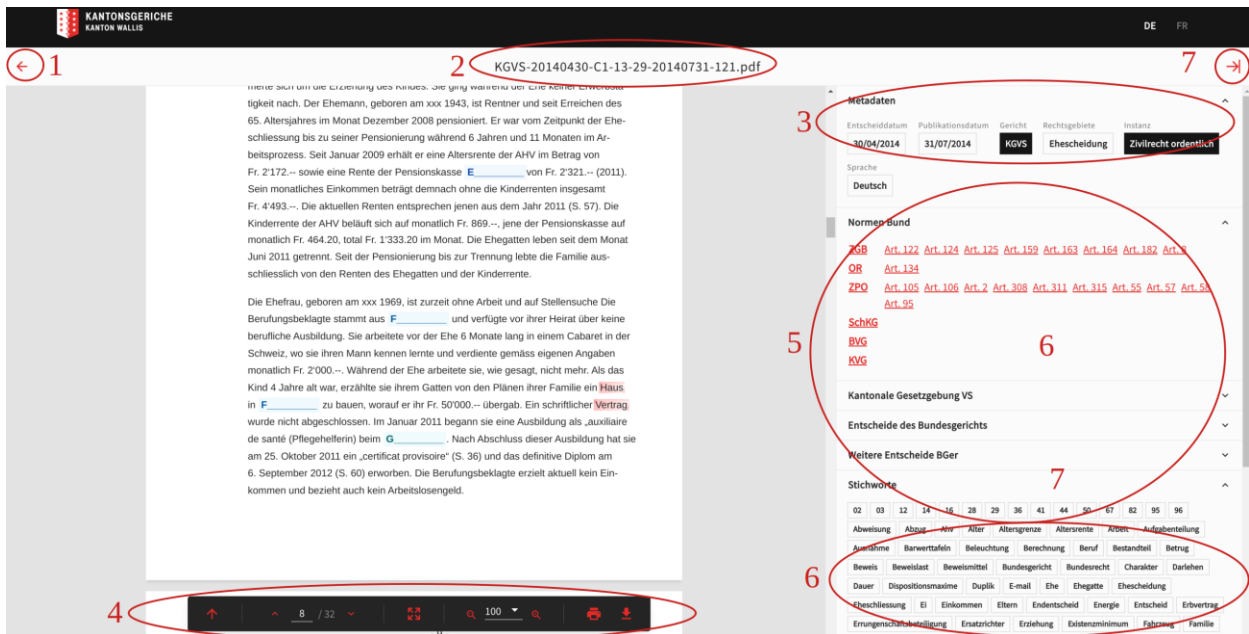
KANTONSGERICHE
KANTON WALLIS

DE FR

1 2 KGVS-20140430-C1-13-29-20140731-121.pdf 7

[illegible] tigkeit nach. Der Ehemann, geboren am xxx 1943, ist Rentner und seit Erreichen des 65. Altersjahres im Monat Dezember 2008 pensioniert. Er war vom Zeitpunkt der Eheschliessung bis zu seiner Pensionierung während 6 Jahren und 11 Monaten im Arbeitsprozess. Seit Januar 2009 erhält er eine Altersrente der AHV im Betrag von Fr. 2'172.-- sowie eine Rente der Pensionskasse E_________ von Fr. 2'321.-- (2011). Sein monatliches Einkommen beträgt demnach ohne die Kinderrenten insgesamt Fr. 4'493.--. Die aktuellen Renten entsprechen jenen aus dem Jahr 2011 (S. 57). Die Kinderrente der AHV beläuft sich auf monatlich Fr. 869.--, jene der Pensionskasse auf monatlich Fr. 464.20, total Fr. 1'333.20 im Monat. Die Ehegatten leben seit dem Monat Juni 2011 getrennt. Seit der Pensionierung bis zur Trennung lebte die Familie ausschliesslich von den Renten des Ehegatten und der Kinderrente.

Die Ehefrau, geboren am xxx 1969, ist zurzeit ohne Arbeit und auf Stellensuche Die Berufungsbeklagte stammt aus F_________ und verfügte vor ihrer Heirat über keine berufliche Ausbildung. Sie arbeitete vor der Ehe 6 Monate lang in einem Cabaret in der Schweiz, wo sie ihren Mann kennen lernte und verdiente gemäss eigenen Angaben monatlich Fr. 2'000.--. Während der Ehe arbeitete sie, wie gesagt, nicht mehr. Als das Kind 4 Jahre alt war, erzählte sie ihrem Gatten von den Plänen ihrer Familie ein Haus in F_________ zu bauen, worauf er ihr Fr. 50'000.-- übergab. Ein schriftlicher Vertrag wurde nicht abgeschlossen. Im Januar 2011 begann sie eine Ausbildung als „auxiliaire de santé (Pflegehelferin) beim G_________. Nach Abschluss dieser Ausbildung hat sie am 25. Oktober 2011 ein „certificat provisoire" (S. 36) und das definitive Diplom am 6. September 2012 (S. 60) erworben. Die Berufungsbeklagte erzielt aktuell kein Einkommen und bezieht auch kein Arbeitslosengeld.

4 8 / 32 100

3 Metadaten
Entscheiddatum 30/04/2014 Publikationsdatum 31/07/2014 Gericht KGVS Rechtsgebiete Ehescheidung Instanz Zivilrecht ordentlich
Sprache Deutsch

Normen Bund
ZGB Art. 122 Art. 124 Art. 125 Art. 159 Art. 163 Art. 164 Art. 182 Art. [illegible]
OR Art. 134
ZPO Art. 105 Art. 106 Art. 2 Art. 308 Art. 311 Art. 315 Art. 55 Art. 57 Art. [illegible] Art. 95
SchKG
BVG
KVG
5 6

Kantonale Gesetzgebung VS
Entscheide des Bundesgerichts
Weitere Entscheide BGer
Stichworte 7
02 03 12 14 16 28 29 36 41 44 50 67 82 95 96
Abweisung Abzug AHV Alter Altersgrenze Altersrente Arbeit Aufgabenteilung Ausnahme Barwerttafeln Beleuchtung Berechnung Beruf Bestandteil Betrug Beweis Beweislast Beweismittel Bundesgericht Bundesrecht Charakter Darlehen Dauer Dispositionsmaxime Duplik E-mail Ehe Ehegatte Ehescheidung Eheschliessung EI Einkommen Eltern Endentscheid Energie Entscheid Erbvertrag Errungenschaftsbeteiligung Ersatzrichter Erziehung Existenzminimum Fahrzeug Familie
6